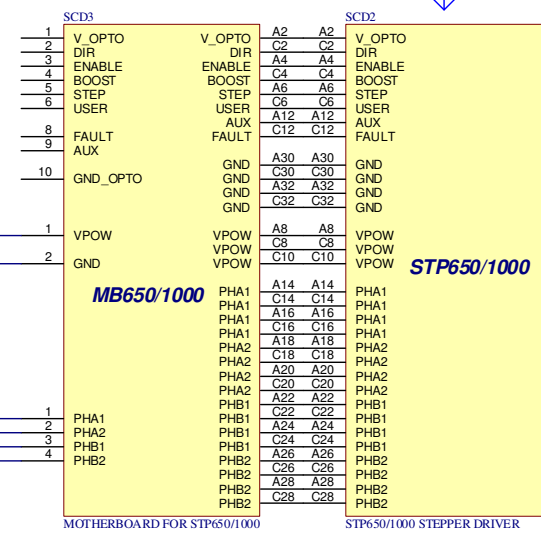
SCD3

1 V_OPTO
2 DIR
3 ENABLE
4 BOOST
5 STEP
6 USER
8 FAULT
9 AUX
10 GND_OPTO
1 VPOW
2 GND

MB650/1000

1 PHA1
2 PHA2
3 PHB1
4 PHB2

V_OPTO
DIR
ENABLE
BOOST
STEP
USER
AUX
FAULT
GND
GND
GND
GND
VPOW
VPOW
VPOW
PHA1
PHA1
PHA1
PHA1
PHA2
PHA2
PHA2
PHA2
PHB1
PHB1
PHB1
PHB1
PHB2
PHB2
PHB2
PHB2

MOTHERBOARD FOR STP650/1000

A2 A2
C2 C2
A4 A4
C4 C4
A6 A6
C6 C6
A12 A12
C12 C12
A30 A30
C30 C30
A32 A32
C32 C32
A8 A8
C8 C8
C10 C10
A14 A14
C14 C14
A16 A16
C16 C16
A18 A18
C18 C18
A20 A20
C20 C20
A22 A22
C22 C22
A24 A24
C24 C24
A26 A26
C26 C26
A28 A28
C28 C28

SCD2

V_OPTO
DIR
ENABLE
BOOST
STEP
USER
AUX
FAULT
GND
GND
GND
GND
VPOW
VPOW
VPOW
PHA1
PHA1
PHA1
PHA1
PHA2
PHA2
PHA2
PHA2
PHB1
PHB1
PHB1
PHB1
PHB2
PHB2
PHB2
PHB2

STP650/1000

STP650/1000 STEPPER DRIVER